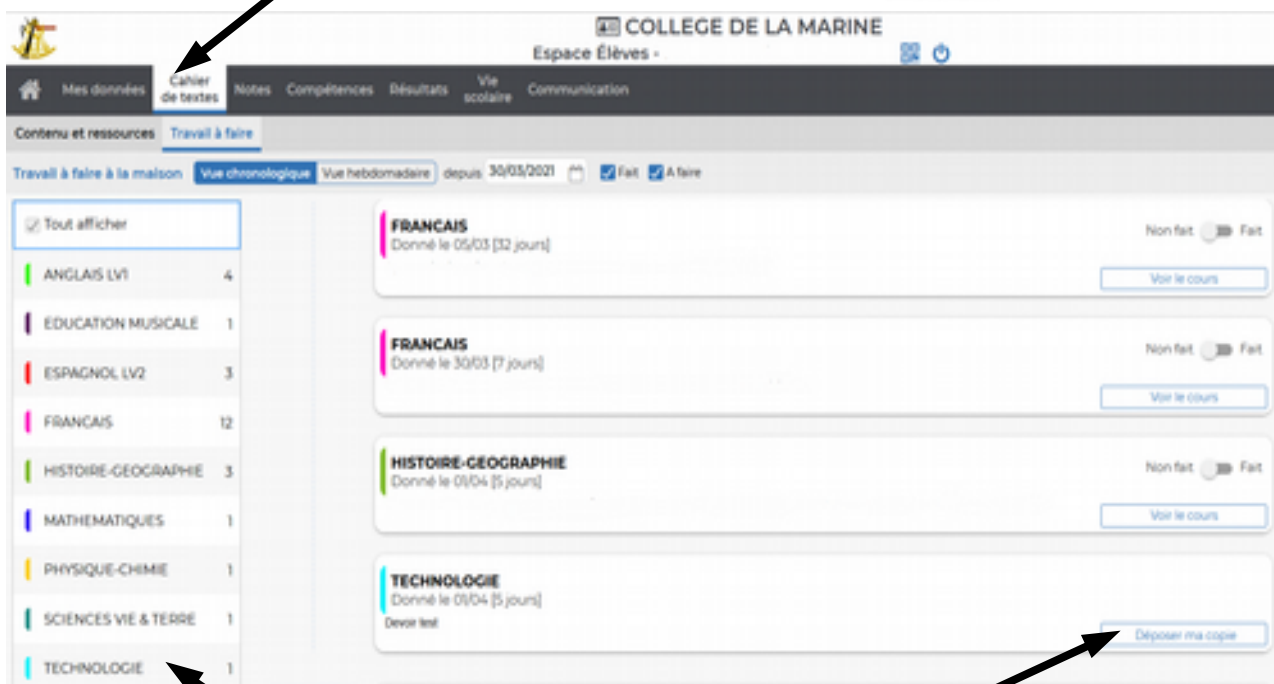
COLLEGE DE LA MARINE
Espace Élèves -

Mes données | Cahier de textes | Notes | Compétences | Résultats | Vie scolaire | Communication

Contenu et ressources | Travail à faire

Travail à faire à la maison | Vue chronologique | Vue hebdomadaire | depuis 30/03/2021 | Fait | A faire

Tout afficher
ANGLAIS LV1 4
EDUCATION MUSICALE 1
ESPAGNOL LV2 3
FRANCAIS 12
HISTOIRE-GEOGRAPHIE 3
MATHEMATIQUES 1
PHYSIQUE-CHIMIE 1
SCIENCES VIE & TERRE 1
TECHNOLOGIE 1

FRANCAIS
Donné le 05/03 [32 jours]
Non fait Fait
Voir le cours

FRANCAIS
Donné le 30/03 [7 jours]
Non fait Fait
Voir le cours

HISTOIRE-GEOGRAPHIE
Donné le 01/04 [5 jours]
Non fait Fait
Voir le cours

TECHNOLOGIE
Donné le 01/04 [5 jours]
Devoir test
Déposer ma copie